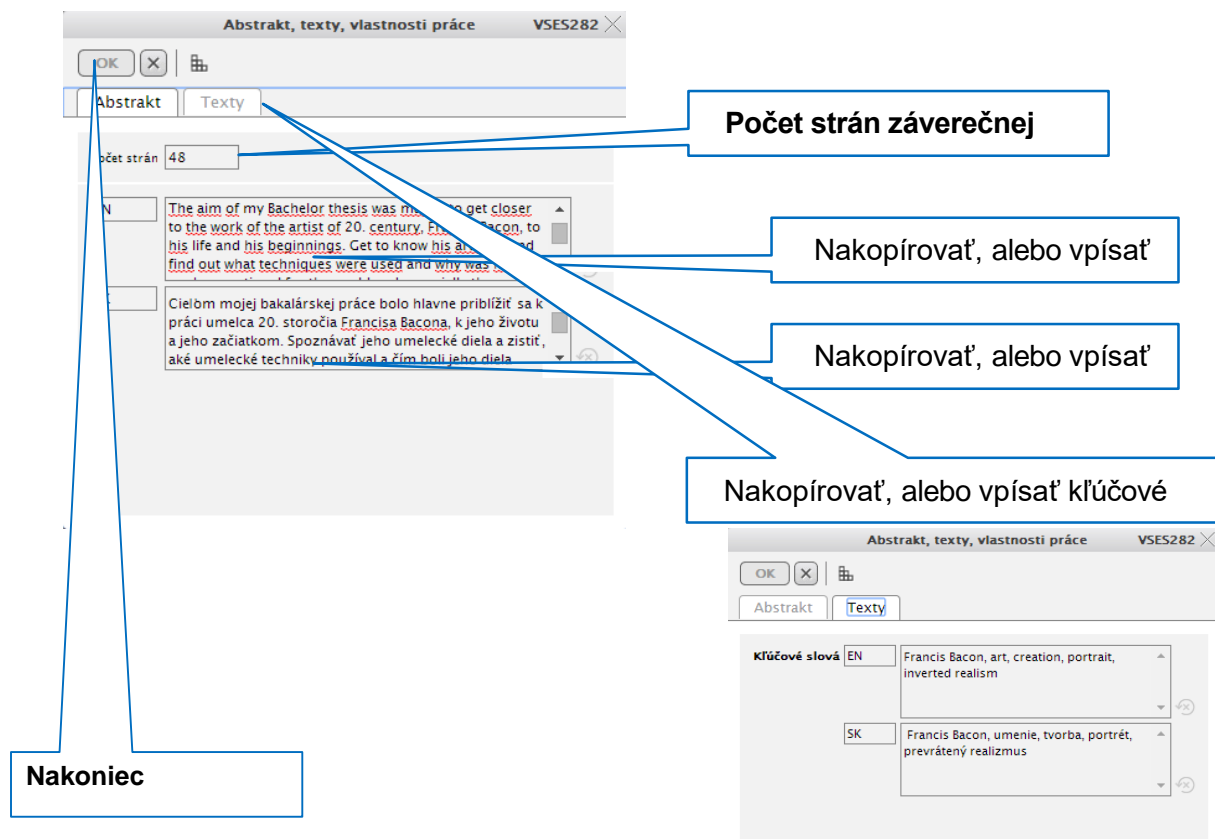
Abstrakt, texty, vlastnosti práce VSES282

OK

Abstrakt Texty

Počet strán záverečnej

očet strán 48

N

The aim of my Bachelor thesis was m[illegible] get closer to the work of the artist of 20. century, Fr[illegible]acon, to his life and his beginnings. Get to know his ar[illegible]d find out what techniques were used and why was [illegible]

Nakopírovať, alebo vpísať

Cieľom mojej bakalárskej práce bolo hlavne priblížiť sa k práci umelca 20. storočia Francisa Bacona, k jeho životu a jeho začiatkom. Spoznávať jeho umelecké diela a zistiť, aké umelecké techniky používal a čím boli jeho diela

Nakopírovať, alebo vpísať

Nakopírovať, alebo vpísať kľúčové

Abstrakt, texty, vlastnosti práce VSES282

OK

Abstrakt Texty

Kľúčové slová EN

Francis Bacon, art, creation, portrait, inverted realism

SK

Francis Bacon, umenie, tvorba, portrét, prevrátený realizmus

Nakoniec